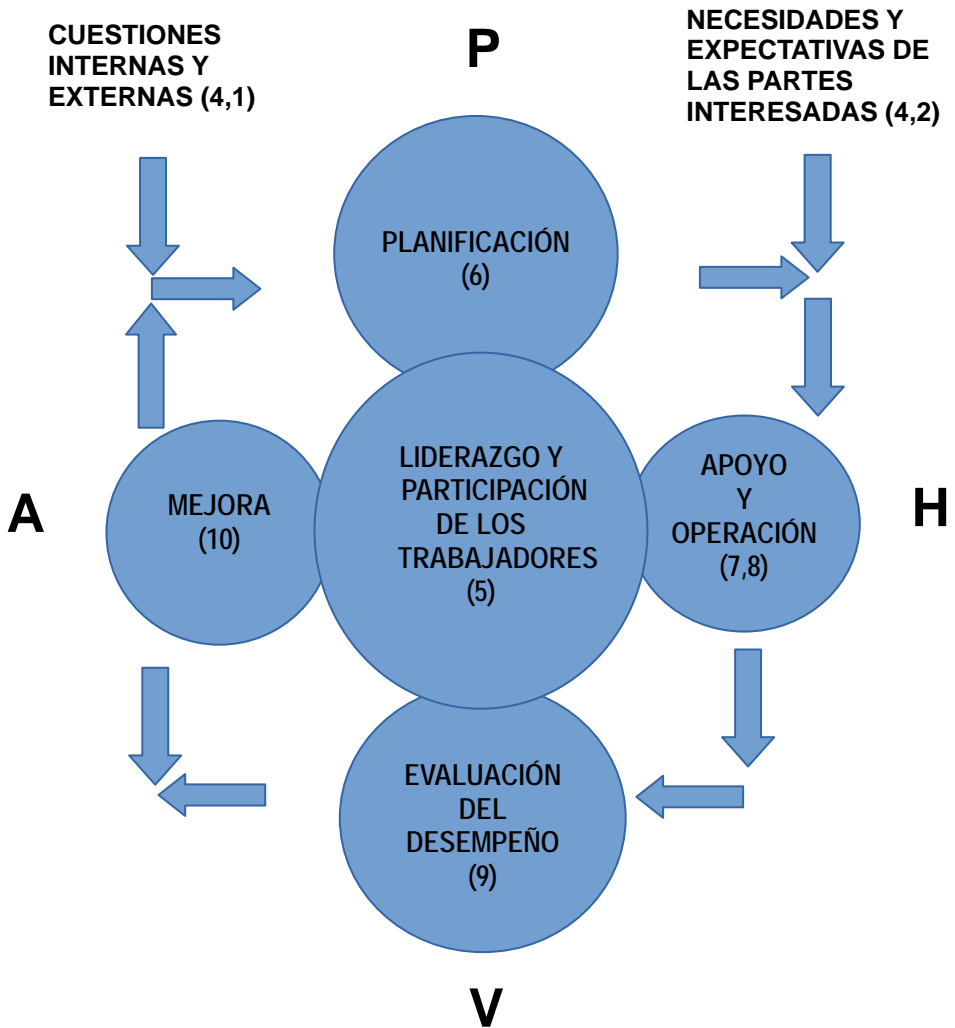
CUESTIONES INTERNAS Y EXTERNAS (4,1)

P

NECESIDADES Y EXPECTATIVAS DE LAS PARTES INTERESADAS (4,2)

PLANIFICACIÓN (6)

A

MEJORA (10)

LIDERAZGO Y PARTICIPACIÓN DE LOS TRABAJADORES (5)

APOYO Y OPERACIÓN (7,8)

H

EVALUACIÓN DEL DESEMPEÑO (9)

V